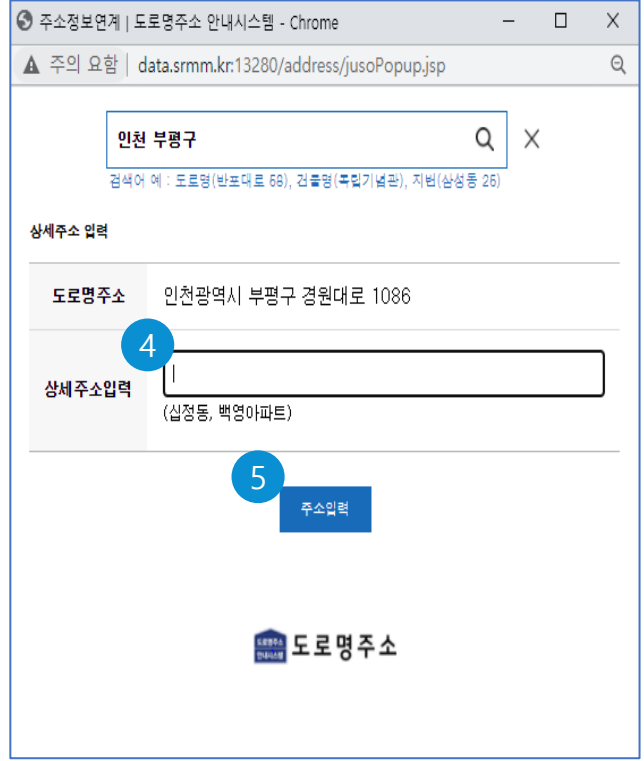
주소정보연계 | 도로명주소 안내시스템 - Chrome

주의 요함 | data.srmm.kr:13280/address/jusoPopup.jsp

인천 부평구

검색어 예 : 도로명(반포대로 58), 건물명(독립기념관), 지번(삼성동 25)

상세주소 입력

| 도로명주소 | 인천광역시 부평구 경원대로 1086 |
|---|---|
| 상세주소입력 | (십정동, 백영아파트) |

4

5

주소입력

도로명주소 안내시스템

도로명주소